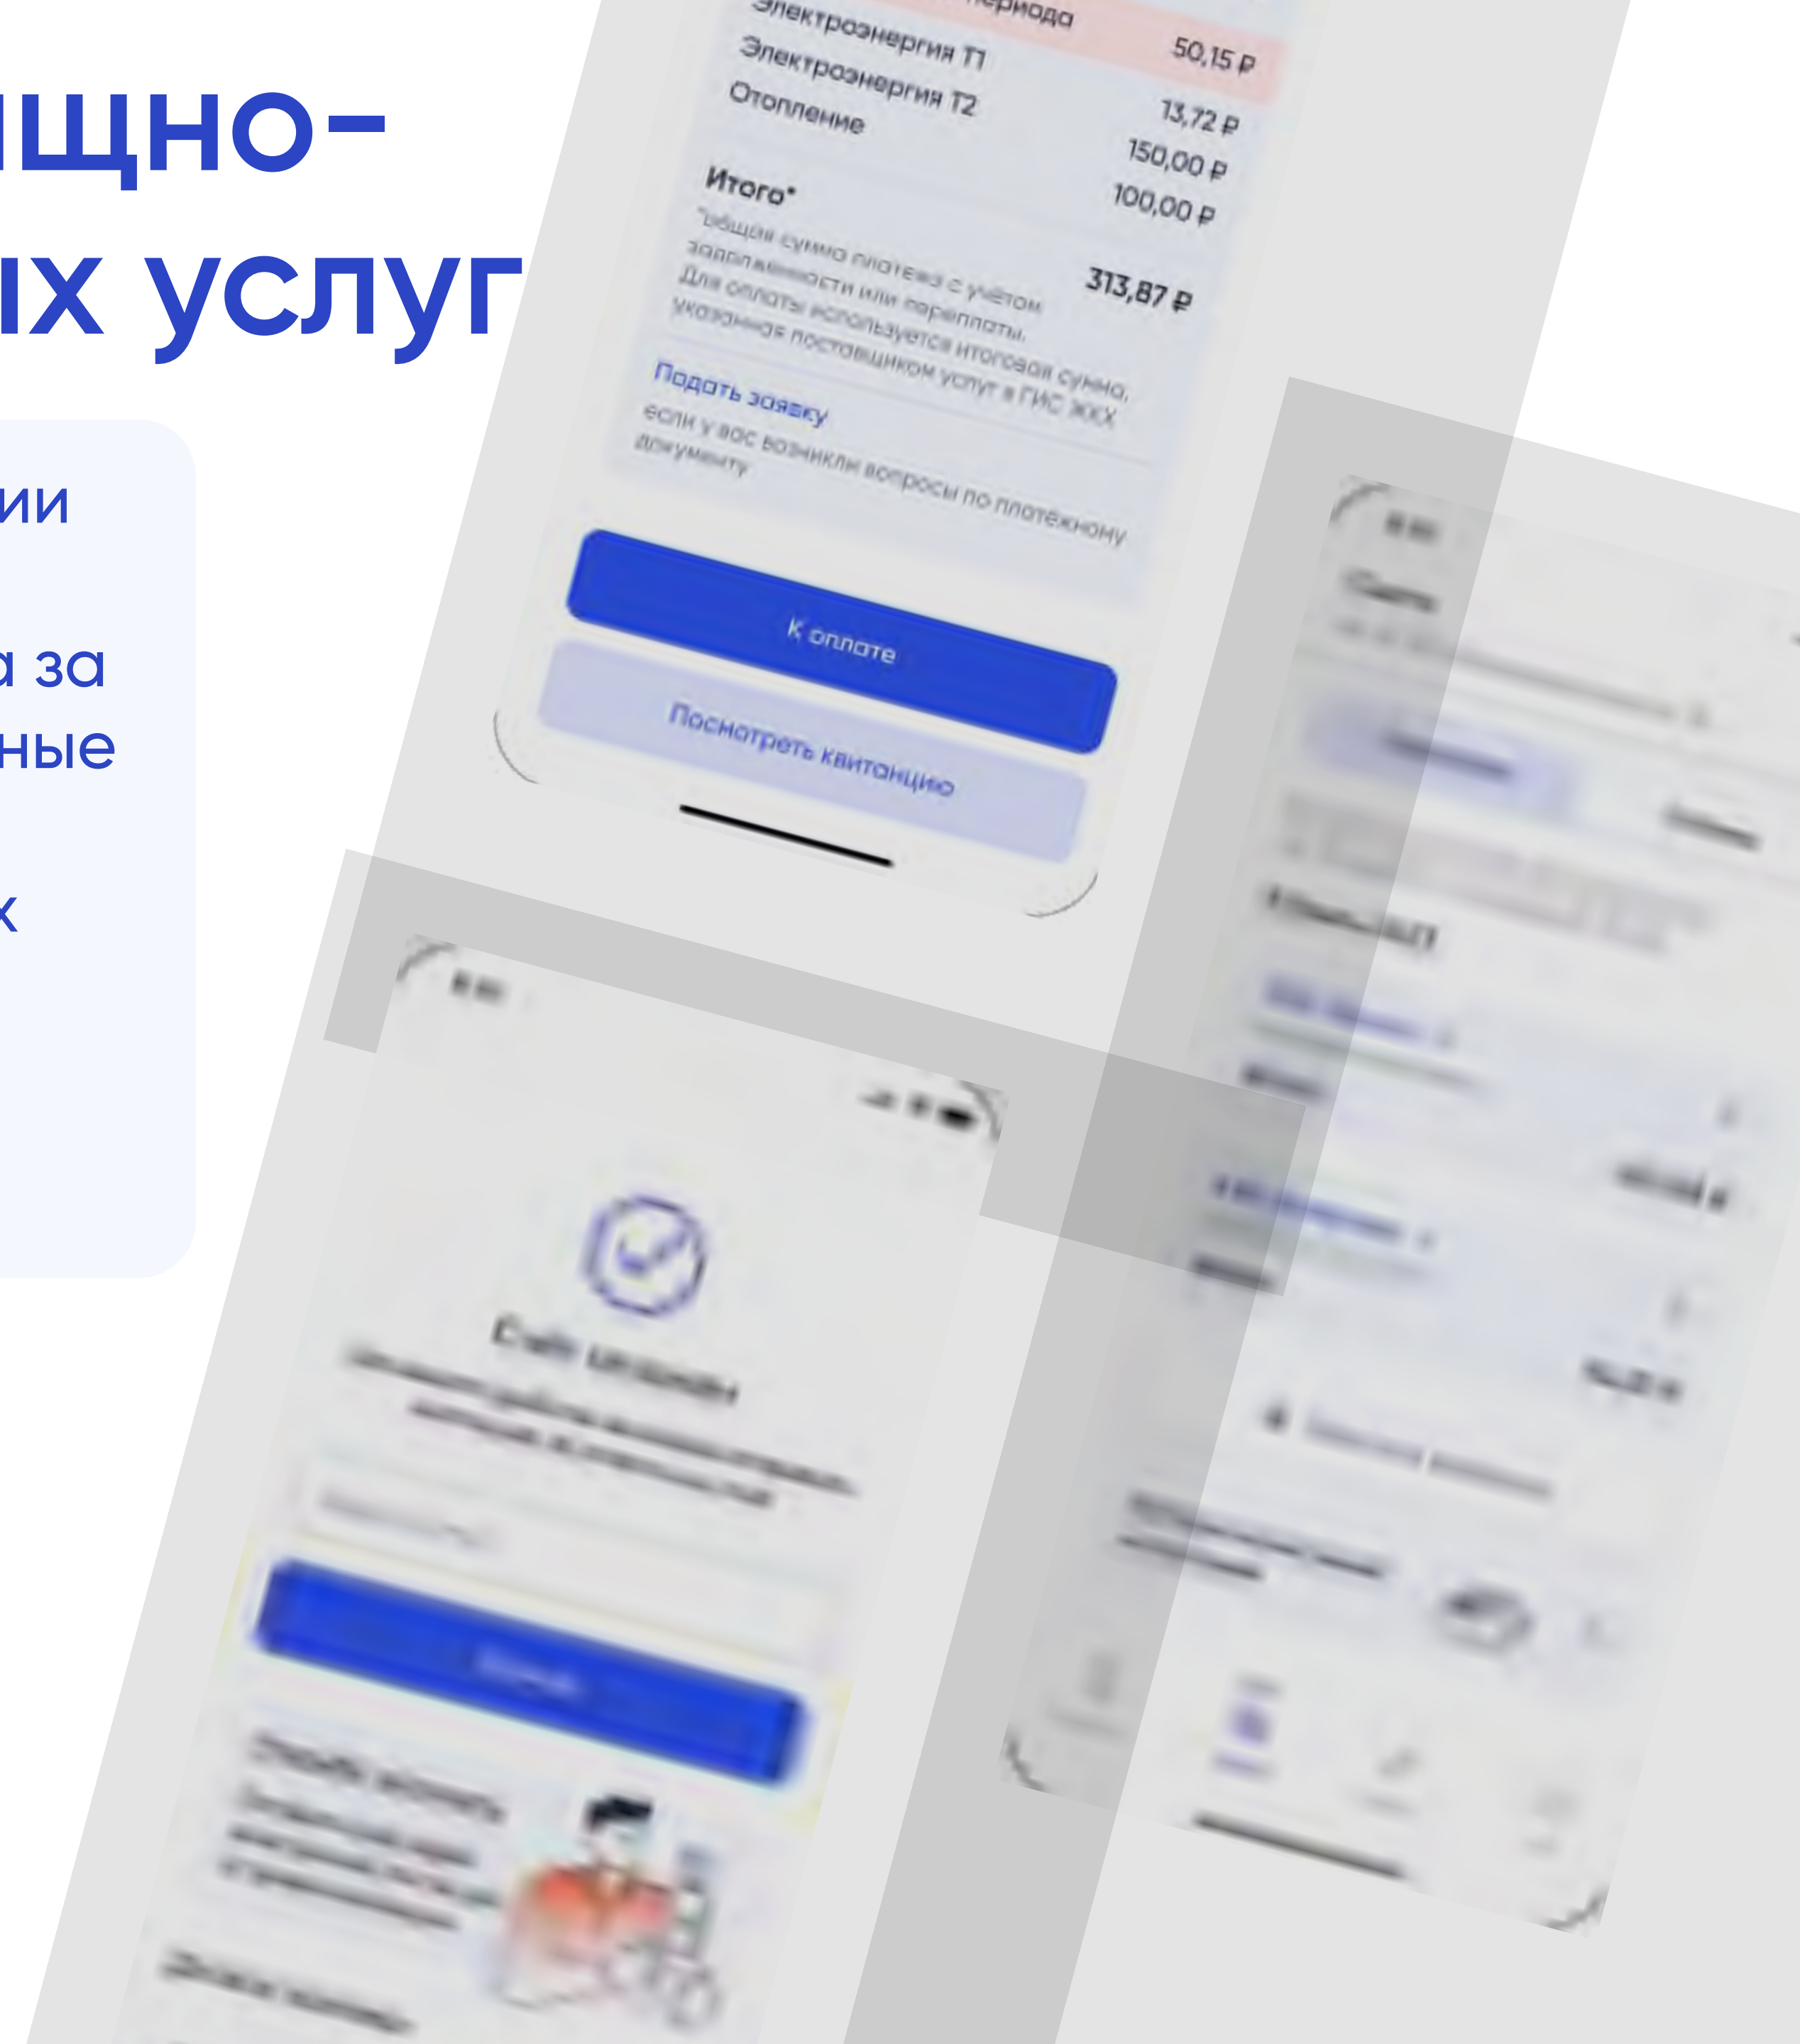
щно-
ых услуг

ии

а за
ные

к

периода
Электроэнергия Т1 50,15 ₽
Электроэнергия Т2 13,72 ₽
Отопление 150,00 ₽
100,00 ₽

Итого* 313,87 ₽
*общая сумма платежа с учётом задолженности или переплаты. Для оплаты используется итоговая сумма, указанная поставщиком услуг в ГИС ЖКХ

Подать заявку
если у вас возникли вопросы по платежному документу

К оплате
Посмотреть квитанцию

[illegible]